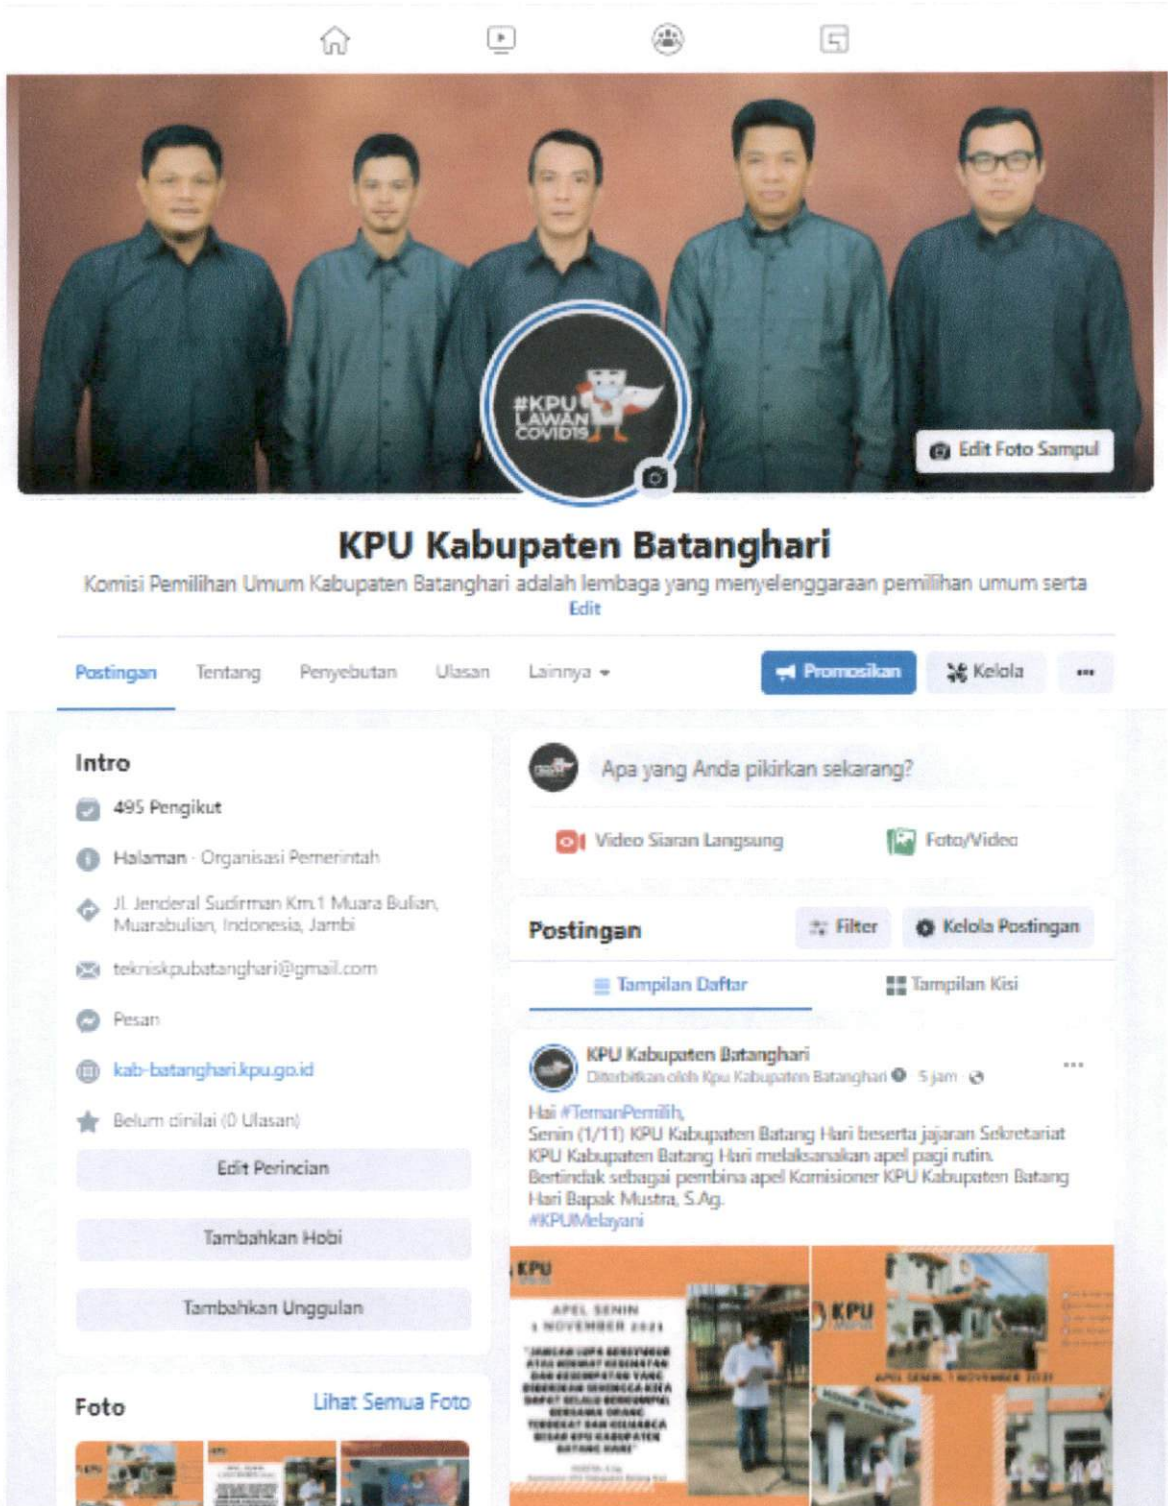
#KPU LAWAN COVID19

Edit Foto Sampul

KPU Kabupaten Batanghari

Komisi Pemilihan Umum Kabupaten Batanghari adalah lembaga yang menyelenggaraan pemilihan umum serta
Edit

Postingan Tentang Penyebutan Ulasan Lainnya

Promosikan Kelola ···

Intro

495 Pengikut

Halaman · Organisasi Pemerintah

Jl. Jenderal Sudirman Km.1 Muara Bulian, Muarabulian, Indonesia, Jambi

tekniskpubatanghari@gmail.com

Pesan

kab-batanghari.kpu.go.id

Belum dinilai (0 Ulasan)

Edit Perincian

Tambahkan Hobi

Tambahkan Unggulan

Foto

Lihat Semua Foto

Apa yang Anda pikirkan sekarang?

Video Siaran Langsung

Foto/Video

Postingan

Filter

Kelola Postingan

Tampilan Daftar

Tampilan Kisi

KPU Kabupaten Batanghari
Diterbitkan oleh Kpu Kabupaten Batanghari · 5 jam ·

Hai #TemanPemilih,
Senin (1/11) KPU Kabupaten Batang Hari beserta jajaran Sekretariat KPU Kabupaten Batang Hari melaksanakan apel pagi rutin. Bertindak sebagai pembina apel Komisioner KPU Kabupaten Batang Hari Bapak Mustra, S.Ag.
#KPUMelayani

KPU

APEL SENIN
1 NOVEMBER 2021

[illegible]

KPU

APEL SENIN 1 NOVEMBER 2021